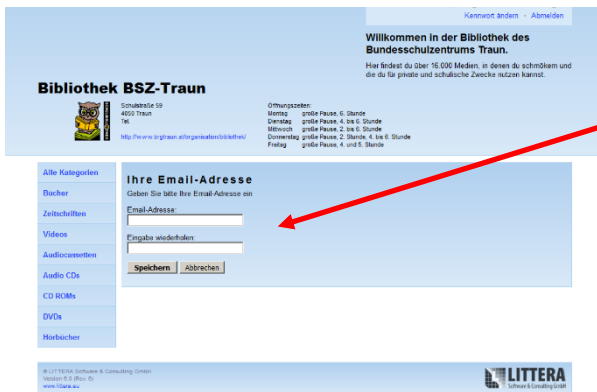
Kennwort ändern · Abmelden

Willkommen in der Bibliothek des Bundesschulzentrums Traun.

Hier findest du über 16.000 Medien, in denen du schmökern und die du für private und schulische Zwecke nutzen kannst.

Bibliothek BSZ-Traun

Schulstraße 59
4050 Traun
Tel.

http://www.brgtraun.at/organisation/bibliothek/

Öffnungszeiten:

| | |
|---|---|
| Montag | große Pause, 6. Stunde |
| Dienstag | große Pause, 4. bis 6. Stunde |
| Mittwoch | große Pause, 2. bis 6. Stunde |
| Donnerstag | große Pause, 2. Stunde, 4. bis 6. Stunde |
| Freitag | große Pause, 4. und 5. Stunde |

Alle Kategorien
Bücher
Zeitschriften
Videos
Audiocassetten
Audio CDs
CD ROMs
DVDs
Hörbücher

Ihre Email-Adresse

Geben Sie bitte Ihre Email-Adresse ein

Email-Adresse:

Eingabe wiederholen:

Speichern Abbrechen

© LITTERA Software & Consulting GmbH
Version 6.0 (Rev. 5)
www.littera.eu

LITTERA
Software & Consulting GmbH